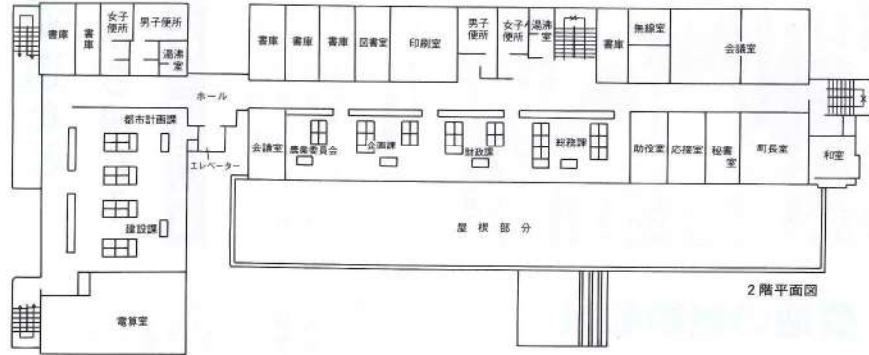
書庫
書庫
女子便所
男子便所
湯沸室
書庫
書庫
書庫
図書室
印刷室
男子便所
女子便所
湯沸室
書庫
無線室
会議室
ホール
都市計画課
会議室
農業委員会
企画課
財政課
総務課
助役室
応接室
秘書室
町長室
和室
エレベーター
建設課
屋根部分
2階平面図
電算室